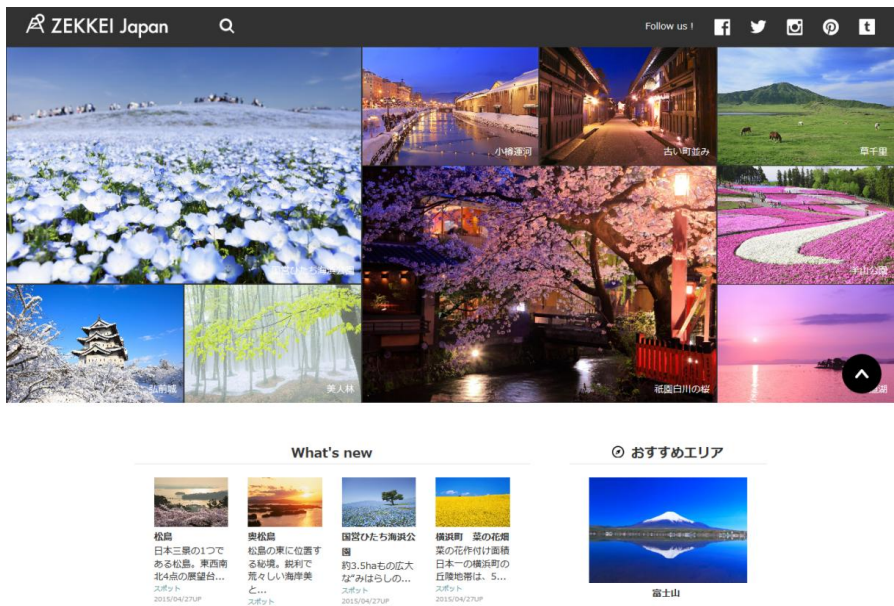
ZEKKEI Japan

Follow us !

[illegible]

小樽運河

古い町並み

草千里

芝桜公園

弘前城

美人林

祇園白川の桜

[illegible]湖

What's new

松島
日本三景の1つである松島。東西南北4点の展望台...
スポット
2015/04/27UP

奥松島
松島の東に位置する秘境。鋭利で荒々しい海岸美と...
スポット

国営ひたち海浜公園
約3.5haもの広大なみはらしの...
スポット
2015/04/27UP

横浜町 菜の花畑
菜の花作付け面積日本一の横浜町の丘陵地帯は、5...
スポット
2015/04/27UP

おすすめエリア

富士山